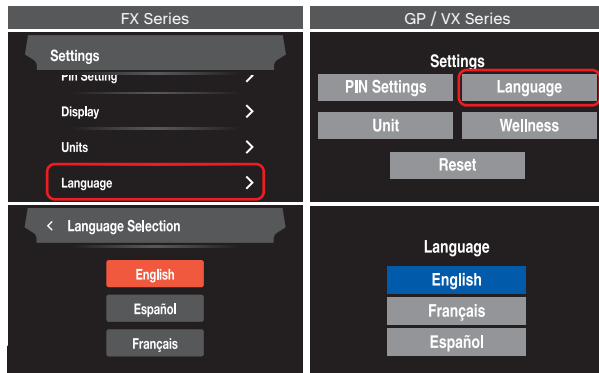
FX Series

Settings

PIN Setting

Display

Units

Language

GP / VX Series

Settings

PIN Settings

Language

Unit

Wellness

Reset

< Language Selection

English

Español

Français

Language

English

Français

Español